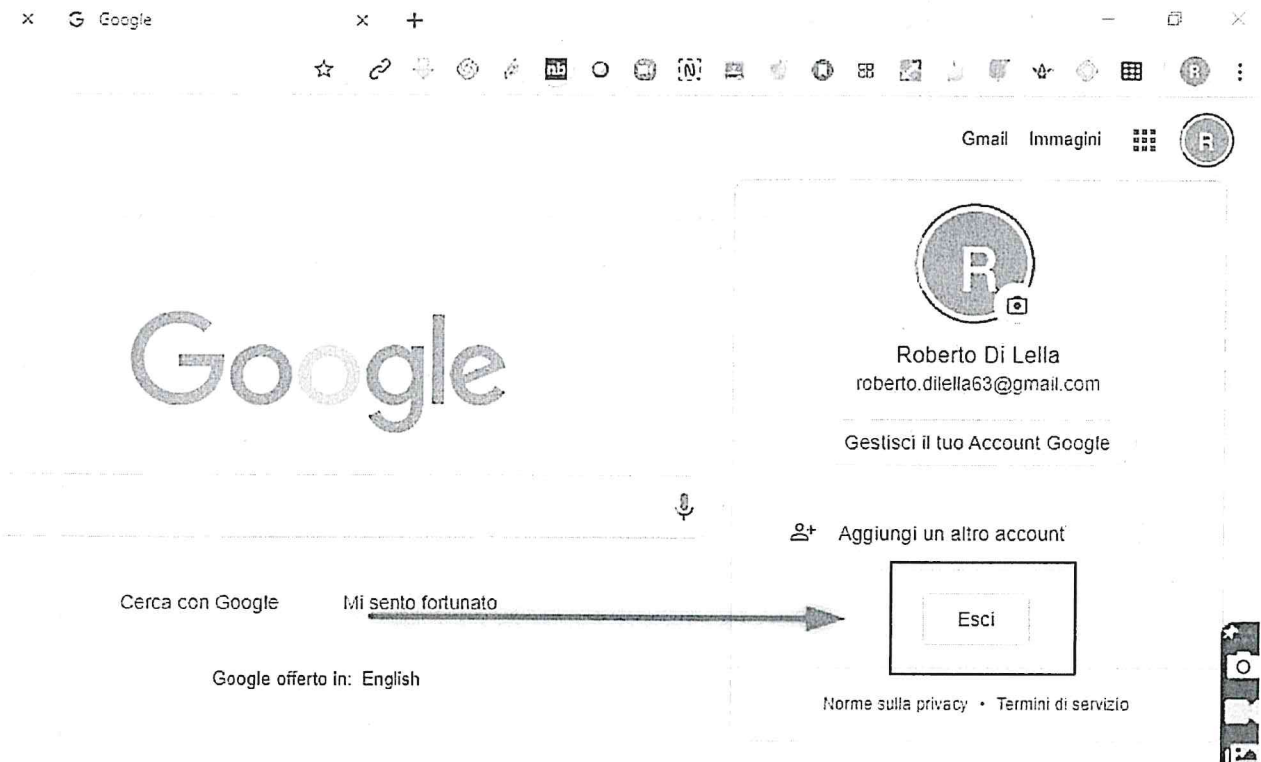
Google

Gmail Immagini

Google

Roberto Di Lella
roberto.dilella63@gmail.com

Gestisci il tuo Account Google

Aggiungi un altro account

Cerca con Google Mi sento fortunato

Esci

Google offerto in: English

Norme sulla privacy • Termini di servizio